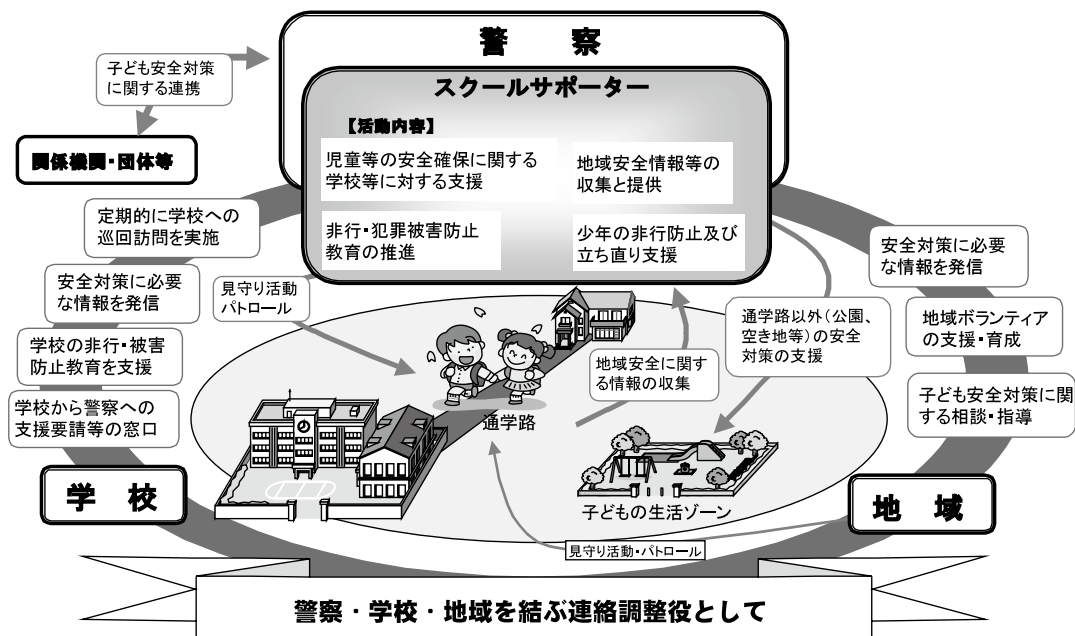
警　察

子ども安全対策に関する連携

関係機関・団体等

スクールサポーター

【活動内容】

児童等の安全確保に関する学校等に対する支援

地域安全情報等の収集と提供

非行・犯罪被害防止教育の推進

少年の非行防止及び立ち直り支援

定期的に学校への巡回訪問を実施

安全対策に必要な情報を発信

学校の非行・被害防止教育を支援

学校から警察への支援要請等の窓口

見守り活動パトロール

地域安全に関する情報の収集

通学路以外（公園、空き地等）の安全対策の支援

安全対策に必要な情報を発信

地域ボランティアの支援・育成

子ども安全対策に関する相談・指導

通学路

子どもの生活ゾーン

学　校

地　域

見守り活動・パトロール

警察・学校・地域を結ぶ連絡調整役として